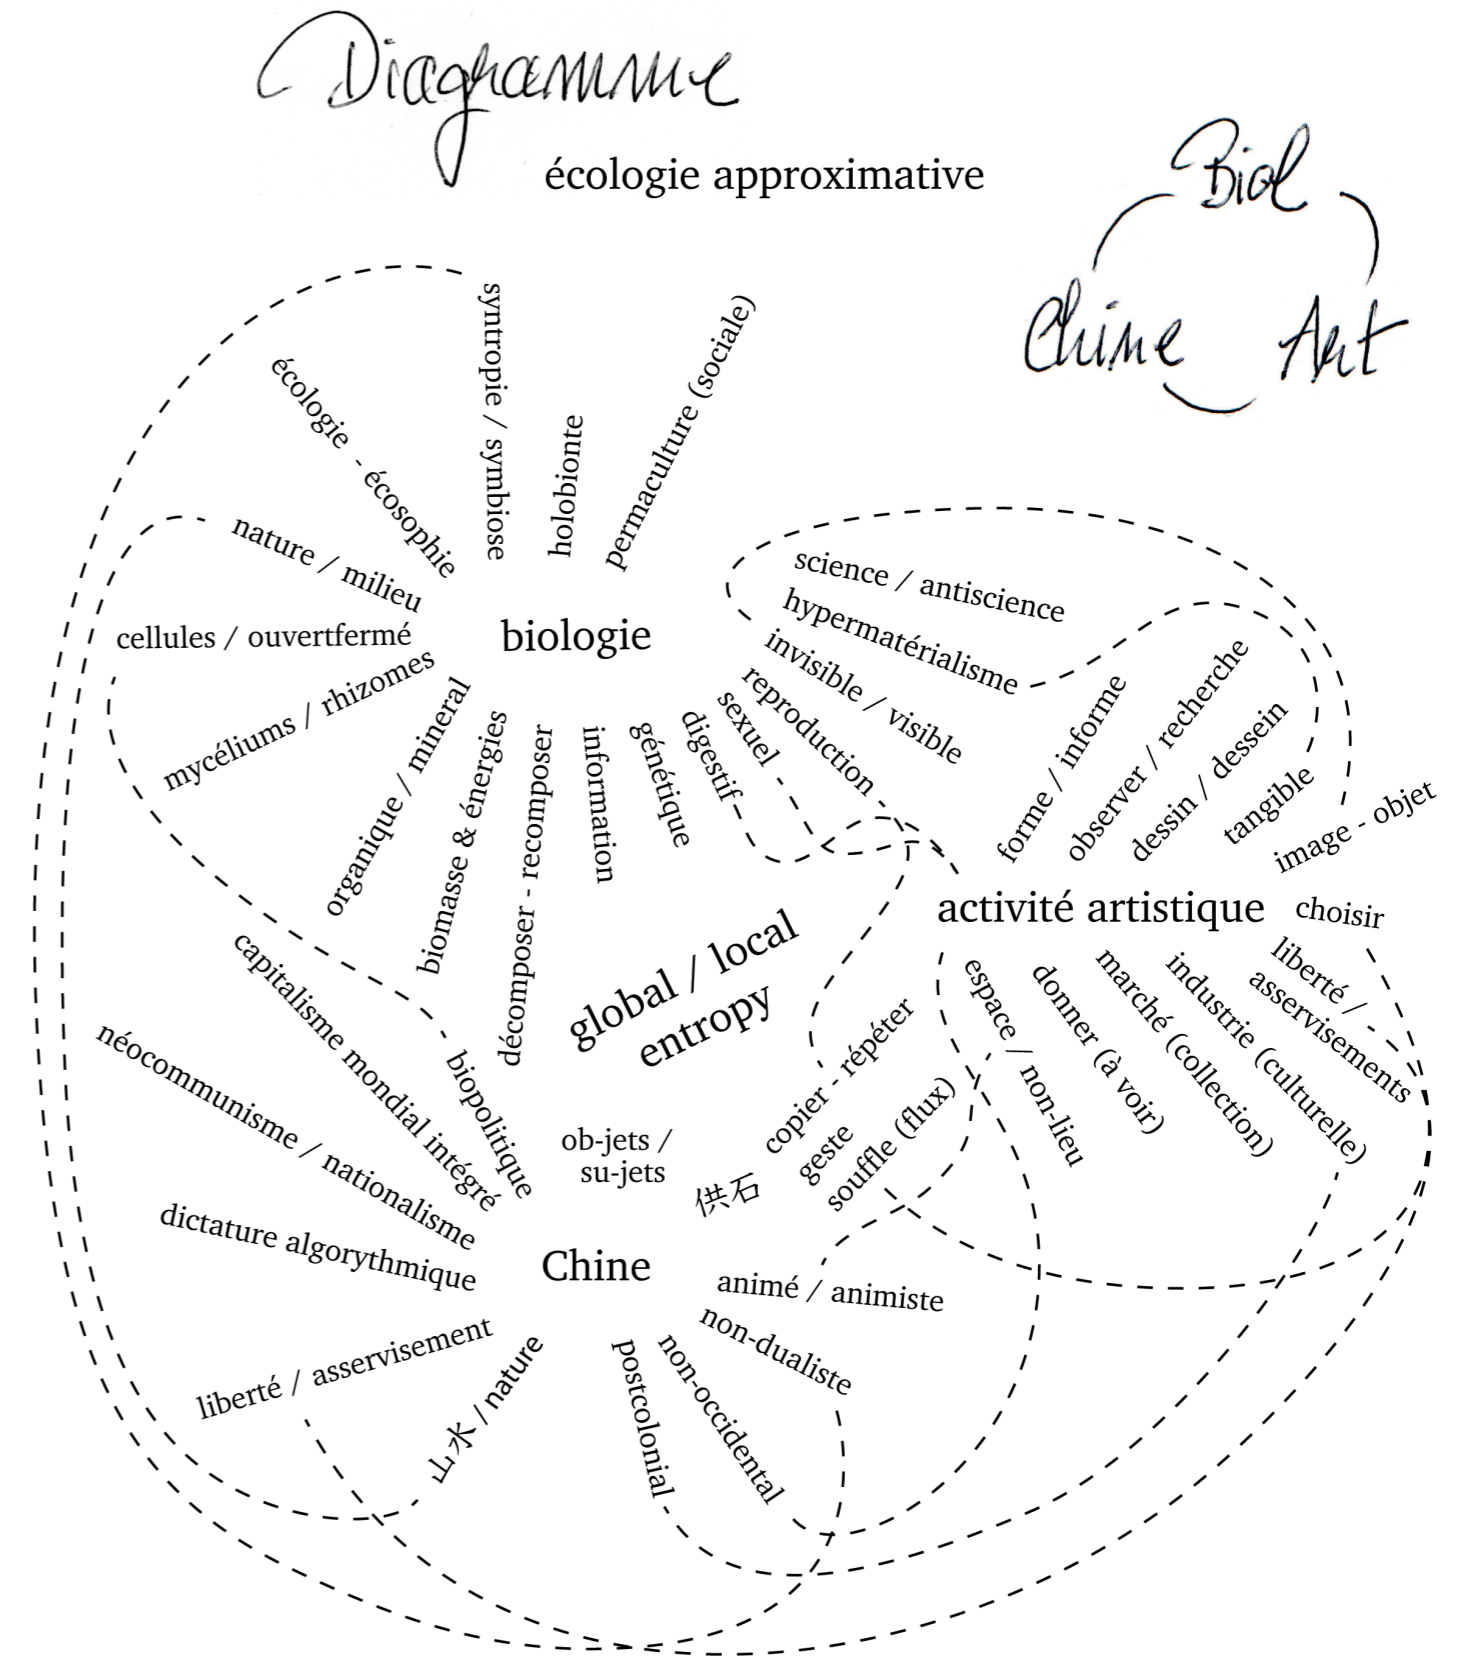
Diagramme

écologie approximative

Biol
Chine Art

syntropie / symbiose
écologie - écosophie
holobionte
permaculture (sociale)
nature / milieu
cellules / ouvertfermé
biologie
mycéliums / rhizomes
organique / mineral
biomasse & énergies
décomposer - recomposer
information
génétique
digestif
sexuel
reproduction
invisible / visible
hypermatérialisme
science / antiscience

forme / informe
observer / recherche
dessin / dessein
tangible
image - objet
activité artistique
choisir
liberté / asservisements
industrie (culturelle)
marché (collection)
donner (à voir)
espace / non-lieu

global / local
entropy

biopolitique
capitalisme mondial intégré
néocommunisme / nationalisme
dictature algorythmique
ob-jets / su-jets
copier - répéter
geste
souffle (flux)
供石
Chine
animé / animiste
non-dualiste
non-occidental
postcolonial
山水 / nature
liberté / asservisement